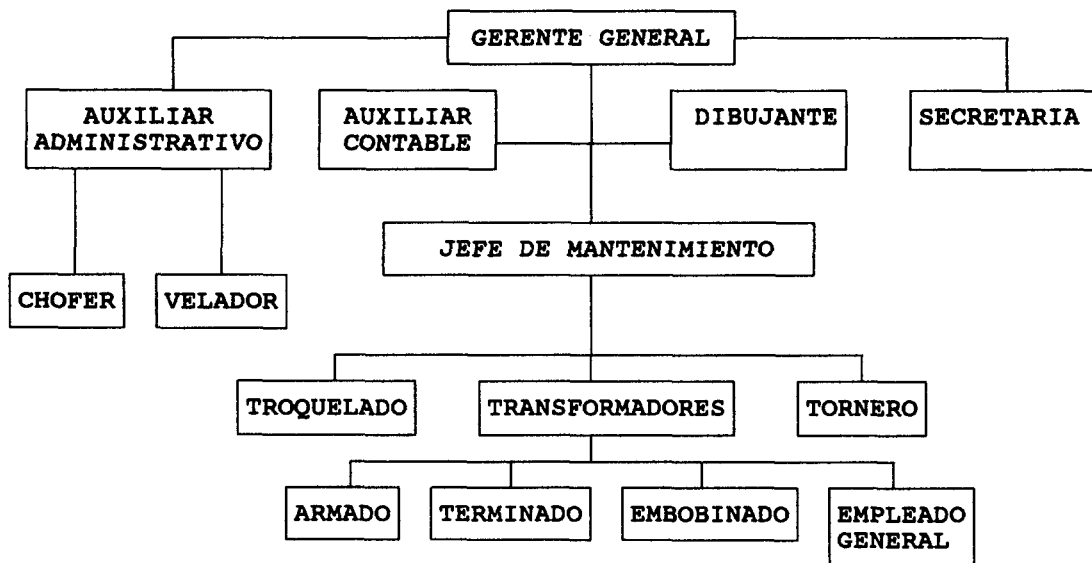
GERENTE GENERAL

AUXILIAR ADMINISTRATIVO

AUXILIAR CONTABLE

DIBUJANTE

SECRETARIA

JEFE DE MANTENIMIENTO

CHOFER

VELADOR

TROQUELADO

TRANSFORMADORES

TORNERO

ARMADO

TERMINADO

EMBOBINADO

EMPLEADO GENERAL